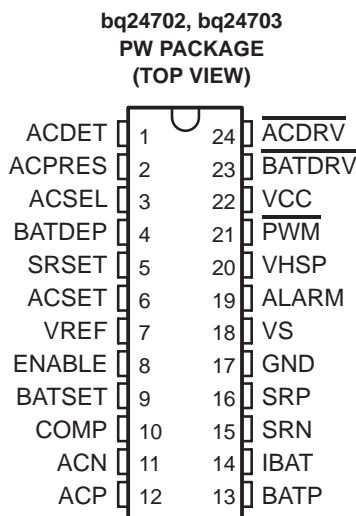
bq24702, bq24703
PW PACKAGE
(TOP VIEW)

ACDET 1
ACPRES 2
ACSEL 3
BATDEP 4
SRSET 5
ACSET 6
VREF 7
ENABLE 8
BATSET 9
COMP 10
ACN 11
ACP 12

24 $\overline{ACDRV}$
23 $\overline{BATDRV}$
22 VCC
21 $\overline{PWM}$
20 VHSP
19 ALARM
18 VS
17 GND
16 SRP
15 SRN
14 IBAT
13 BATP